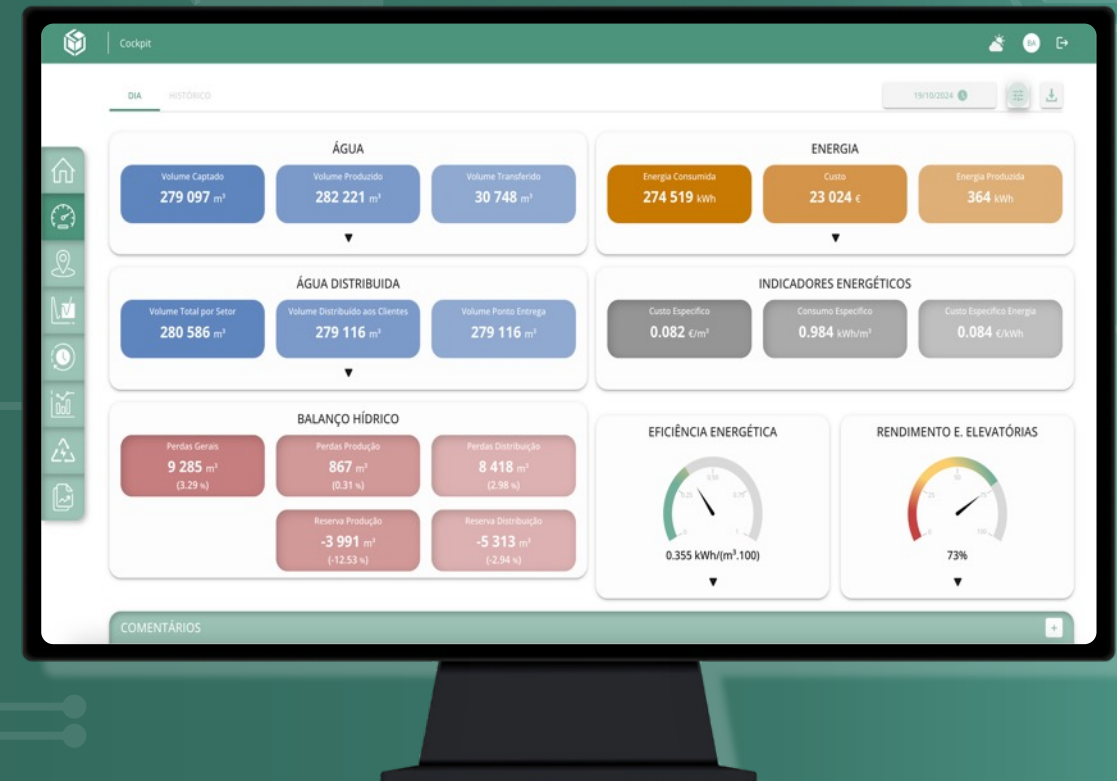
Cockpit

BA

DIA HISTÓRICO

19/10/2024

ÁGUA

Volume Captado
279 097 m³

Volume Produzido
282 221 m³

Volume Transferido
30 748 m³

▼

ENERGIA

Energia Consumida
274 519 kWh

Custo
23 024 €

Energia Produzida
364 kWh

▼

ÁGUA DISTRIBUIDA

Volume Total por Setor
280 586 m³

Volume Distribuído aos Clientes
279 116 m³

Volume Ponto Entrega
279 116 m³

▼

INDICADORES ENERGÉTICOS

Custo Específico
0.082 €/m³

Consumo Específico
0.984 kWh/m³

Custo Específico Energia
0.084 €/kWh

BALANÇO HÍDRICO

Perdas Gerais
9 285 m³
(3.29 %)

Perdas Produção
867 m³
(0.31 %)

Perdas Distribuição
8 418 m³
(2.98 %)

Reserva Produção
-3 991 m³
(-12.53 %)

Reserva Distribuição
-5 313 m³
(-2.94 %)

EFICIÊNCIA ENERGÉTICA

0.25 0.50 0.75 0 1

0.355 kWh/(m³.100)

▼

RENDIMENTO E. ELEVATÓRIAS

25 50 75 0 100

73%

▼

COMENTÁRIOS

+